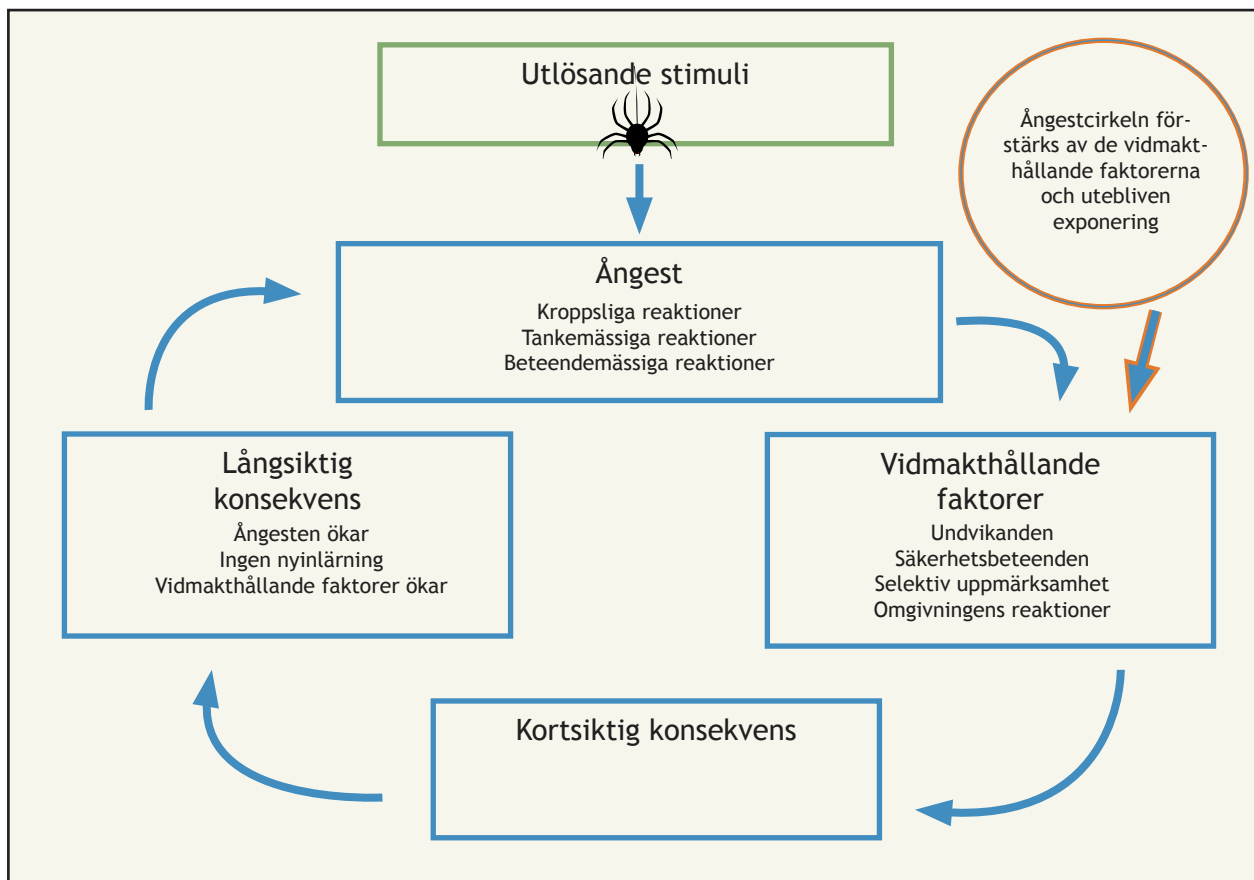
Utlösande stimuli

Ångestcirkeln förstärks av de vidmakthållande faktorerna och utebliven exponering

Ångest

Kroppsliga reaktioner
Tankemässiga reaktioner
Beteendemässiga reaktioner

Långsiktig konsekvens

Ångesten ökar
Ingen nyinlärning
Vidmakthållande faktorer ökar

Vidmakthållande faktorer

Undvikanden
Säkerhetsbeteenden
Selektiv uppmärksamhet
Omgivningens reaktioner

Kortsiktig konsekvens